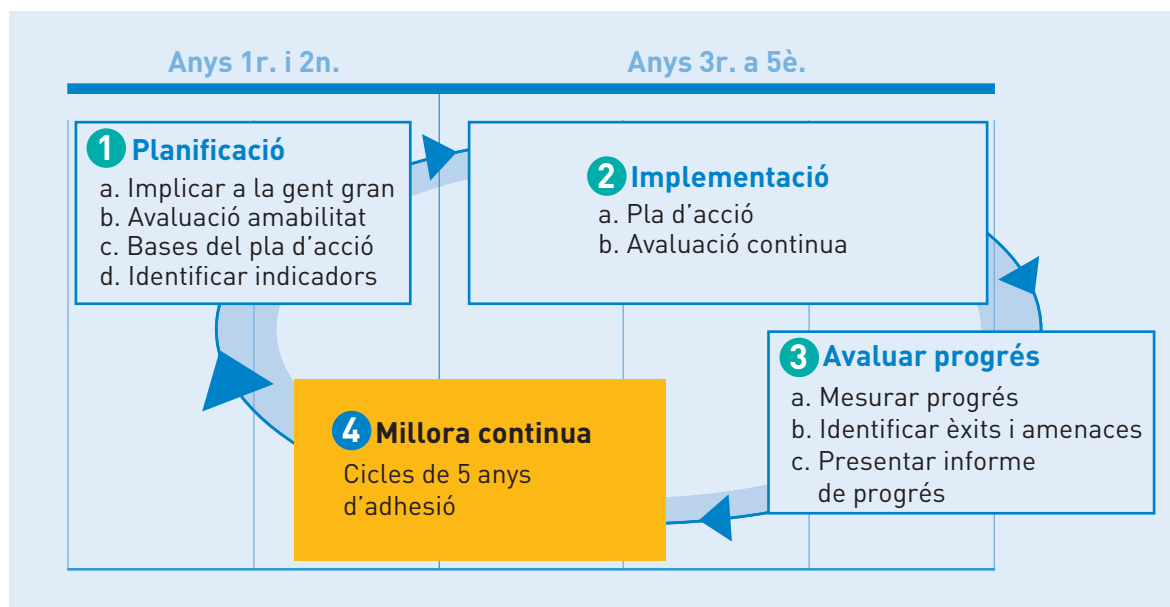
Anys 1r. i 2n.

Anys 3r. a 5è.

1 Planificació
a. Implicar a la gent gran
b. Avaluació amabilitat
c. Bases del pla d'acció
d. Identificar indicadors

2 Implementació
a. Pla d'acció
b. Avaluació continua

3 Avaluar progrés
a. Mesurar progrés
b. Identificar èxits i amenaces
c. Presentar informe de progrés

4 Millora continua
Cicles de 5 anys d'adhesió